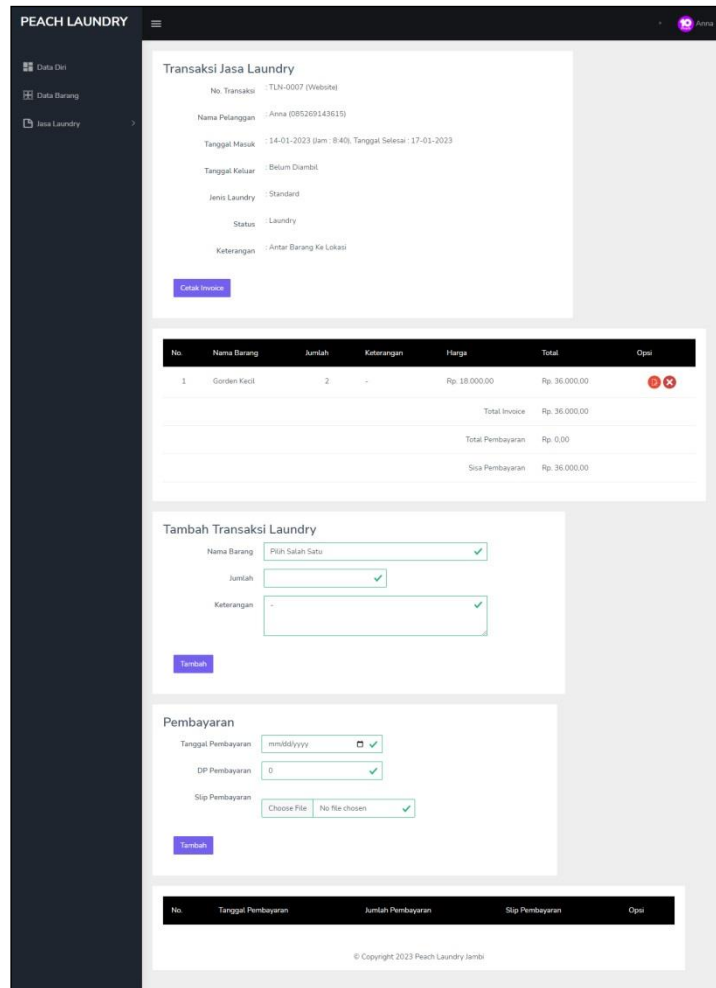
PEACH LAUNDRY

Anna

Data Diri
Data Barang
Jasa Laundry

Transaksi Jasa Laundry

No. Transaksi : TLN-0007 (Website)

Nama Pelanggan : Anna (085269143615)

Tanggal Masuk : 14-01-2023 (Jam : 8:40), Tanggal Selesai : 17-01-2023

Tanggal Keluar : Belum Diambil

Jenis Laundry : Standard

Status : Laundry

Keterangan : Antar Barang Ke Lokasi

Cetak Invoice

| No. | Nama Barang | Jumlah | Keterangan | Harga | Total | Opsi |
|---|---|---|---|---|---|---|
| 1 | Gorden Kecil | 2 | - | Rp. 18.000,00 | Rp. 36.000,00 | |
| | | | | Total Invoice | Rp. 36.000,00 | |
| | | | | Total Pembayaran | Rp. 0,00 | |
| | | | | Sisa Pembayaran | Rp. 36.000,00 | |

Tambah Transaksi Laundry

Nama Barang Pilih Salah Satu

Jumlah

Keterangan -

Tambah

Pembayaran

Tanggal Pembayaran mm/dd/yyyy

DP Pembayaran 0

Slip Pembayaran Choose File No file chosen

Tambah

| No. | Tanggal Pembayaran | Jumlah Pembayaran | Slip Pembayaran | Opsi |
|---|---|---|---|---|

© Copyright 2023 Peach Laundry Jambi